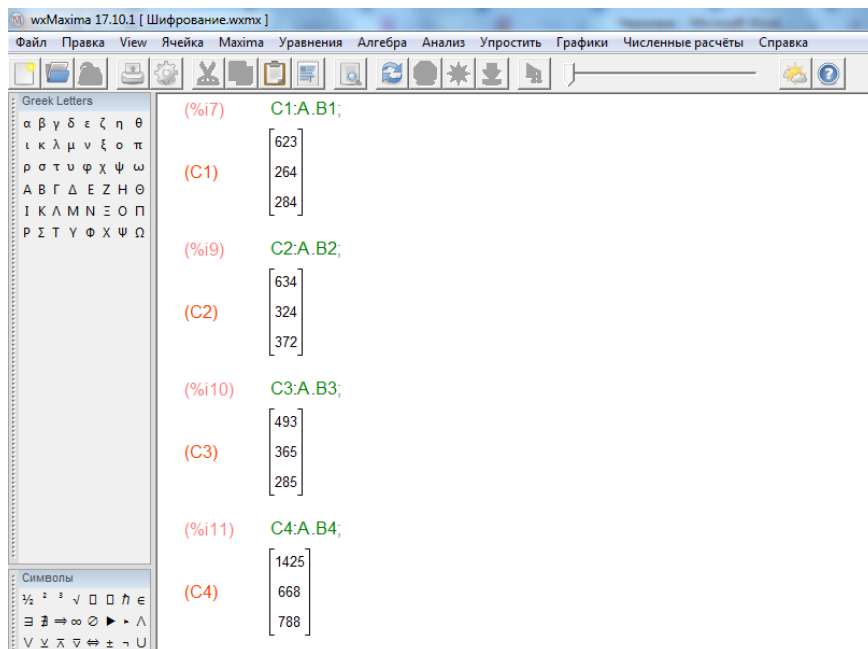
wxMaxima 17.10.1 [ Шифрование.wxmx ]

Файл Правка View Ячейка Maxima Уравнения Алгебра Анализ Упростить Графики Численные расчёты Справка

Greek Letters

α β γ δ ε ζ η θ
ι κ λ μ ν ξ ο π
ρ σ τ υ φ χ ψ ω
Α Β Γ Δ Ε Ζ Η Θ
Ι Κ Λ Μ Ν Ξ Ο Π
Ρ Σ Τ Υ Φ Χ Ψ Ω

Символы

½ ² ³ √ ⅈ ⅇ ℏ ∈
∃ ∄ ⇒ ∞ ∅ ▶ ▸ ⋀
⋁ ⊻ ⊼ ⊽ ⇔ ± ¬ ⋃

(%i7) C1:A.B1;

(C1) $\begin{bmatrix}623\\264\\284\end{bmatrix}$

(%i9) C2:A.B2;

(C2) $\begin{bmatrix}634\\324\\372\end{bmatrix}$

(%i10) C3:A.B3;

(C3) $\begin{bmatrix}493\\365\\285\end{bmatrix}$

(%i11) C4:A.B4;

(C4) $\begin{bmatrix}1425\\668\\788\end{bmatrix}$